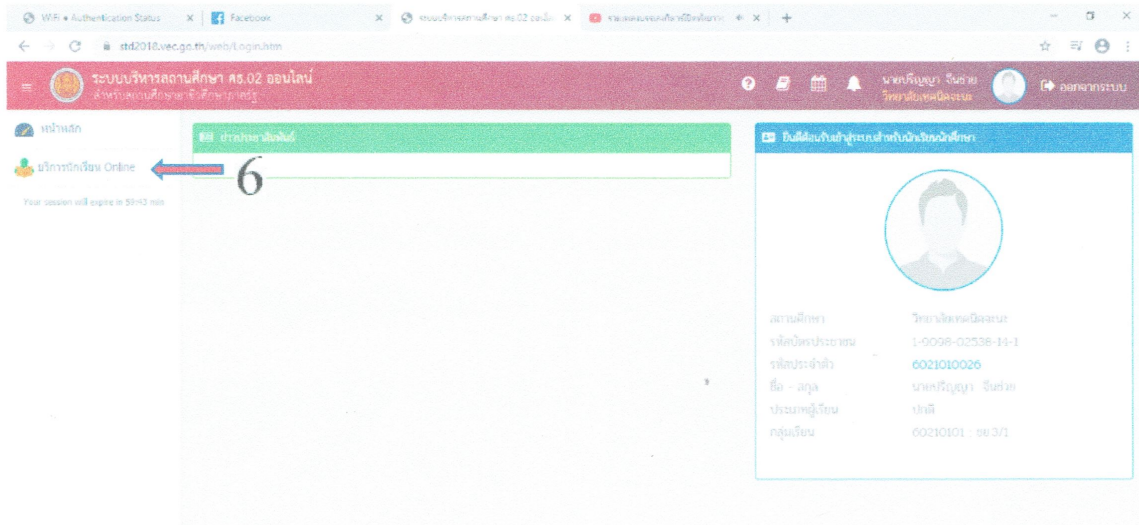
Wi-Fi • Authentication Status | Facebook | ระบบบริหารสถานศึกษา ศธ.02 ออนไลน์ | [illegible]

std2018.vec.go.th/web/Login.htm

ระบบบริหารสถานศึกษา ศธ.02 ออนไลน์
สำหรับสถานศึกษาอาชีวศึกษาภาครัฐ

นายปริญญา จีนช่วย
วิทยาลัยเทคนิคสงขลา

ออกจากระบบ

หน้าหลัก

บริการนักเรียน Online

6

Your session will expire in 59:43 min

ข่าวประชาสัมพันธ์

ยินดีต้อนรับเข้าสู่ระบบสำหรับนักเรียนนักศึกษา

สถานศึกษา วิทยาลัยเทคนิคสงขลา
รหัสบัตรประชาชน 1-9098-02538-14-1
รหัสประจำตัว 6021010026
ชื่อ - สกุล นายปริญญา จีนช่วย
ประเภทผู้เรียน ปกติ
กลุ่มเรียน 60210101 : ชย 3/1